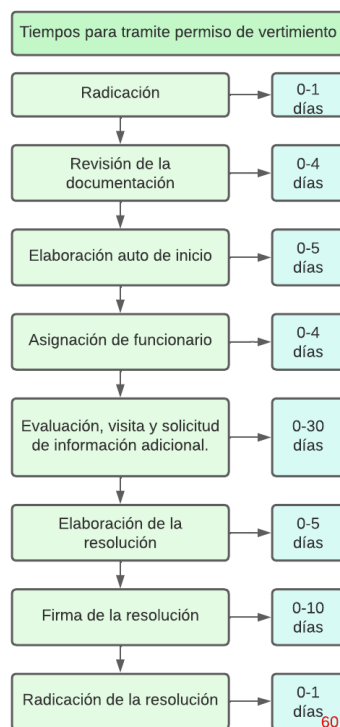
Tiempos para tramite permiso de vertimiento

Radicación

0-1 días

Revisión de la documentación

0-4 días

Elaboración auto de inicio

0-5 días

Asignación de funcionario

0-4 días

Evaluación, visita y solicitud de información adicional.

0-30 días

Elaboración de la resolución

0-5 días

Firma de la resolución

0-10 días

Radicación de la resolución

0-1 días

60